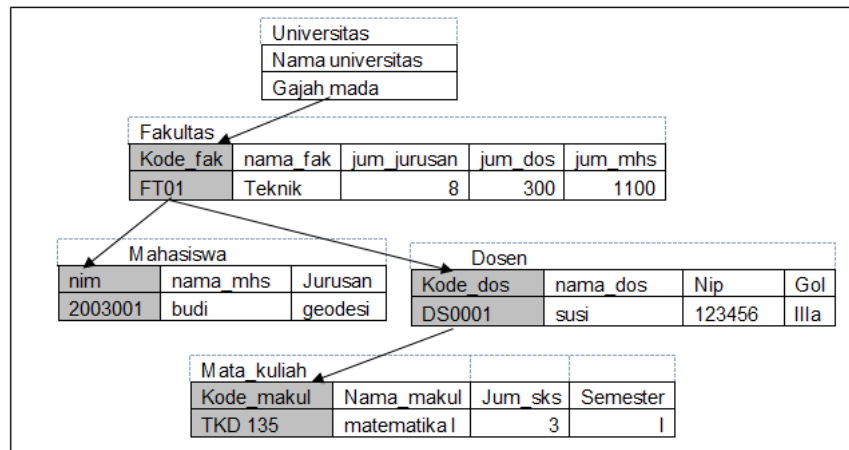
Universitas

| Nama universitas |
|---|
| Gajah mada |

Fakultas

| Kode_fak | nama_fak | jum_jurusan | jum_dos | jum_mhs |
|---|---|---|---|---|
| FT01 | Teknik | 8 | 300 | 1100 |

Mahasiswa

| nim | nama_mhs | Jurusan |
|---|---|---|
| 2003001 | budi | geodesi |

Dosen

| Kode_dos | nama_dos | Nip | Gol |
|---|---|---|---|
| DS0001 | susi | 123456 | IIIa |

Mata_kuliah

| Kode_makul | Nama_makul | Jum_sks | Semester |
|---|---|---|---|
| TKD 135 | matematika I | 3 | I |